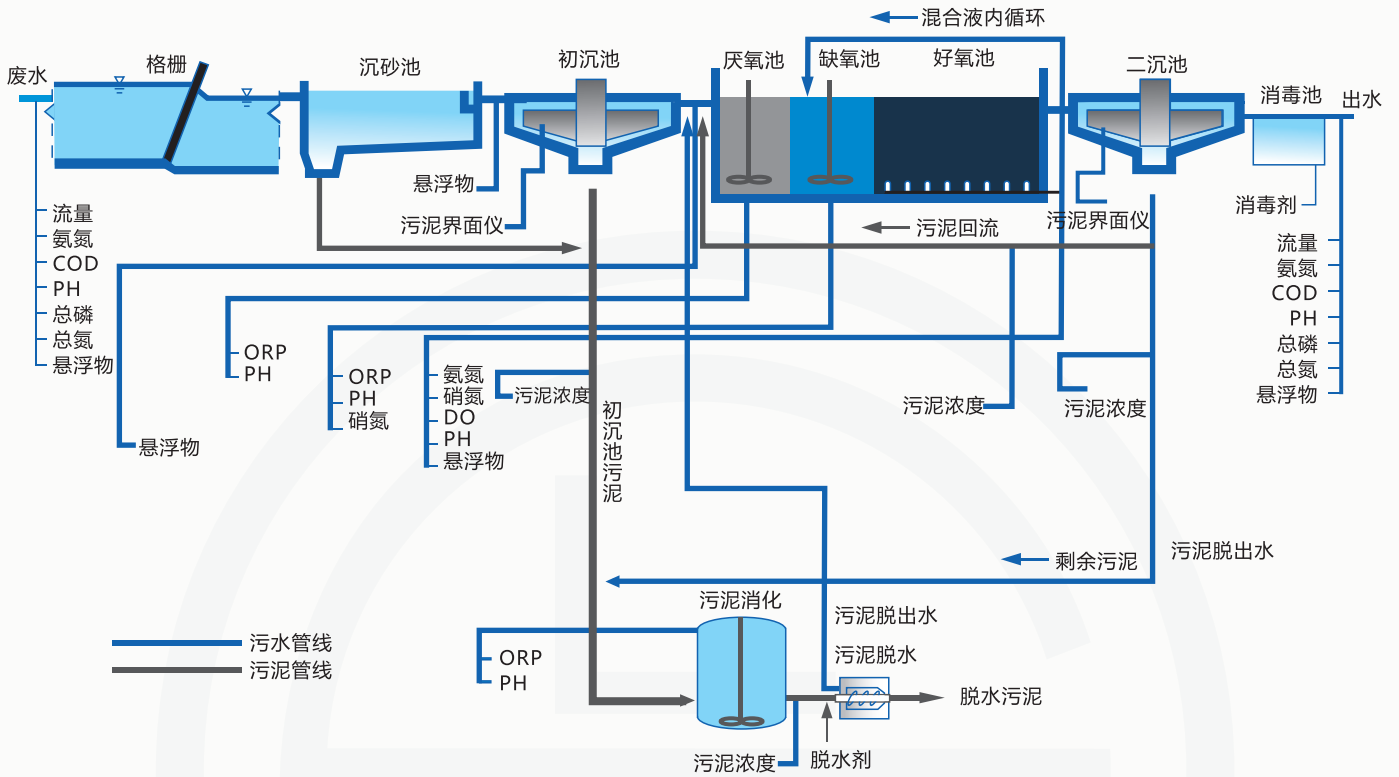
混合液内循环

废水
格栅
沉砂池
初沉池
厌氧池
缺氧池
好氧池
二沉池
消毒池
出水

悬浮物
污泥界面仪
污泥回流
污泥界面仪
消毒剂

流量
氨氮
COD
PH
总磷
总氮
悬浮物

流量
氨氮
COD
PH
总磷
总氮
悬浮物

ORP
PH

ORP
PH
硝氮

氨氮
硝氮
DO
PH
悬浮物

污泥浓度

初沉池污泥

污泥浓度
污泥浓度

悬浮物

剩余污泥
污泥脱出水

污泥消化
污泥脱出水
污泥脱水
脱水污泥

ORP
PH

污水管线
污泥管线

污泥浓度
脱水剂